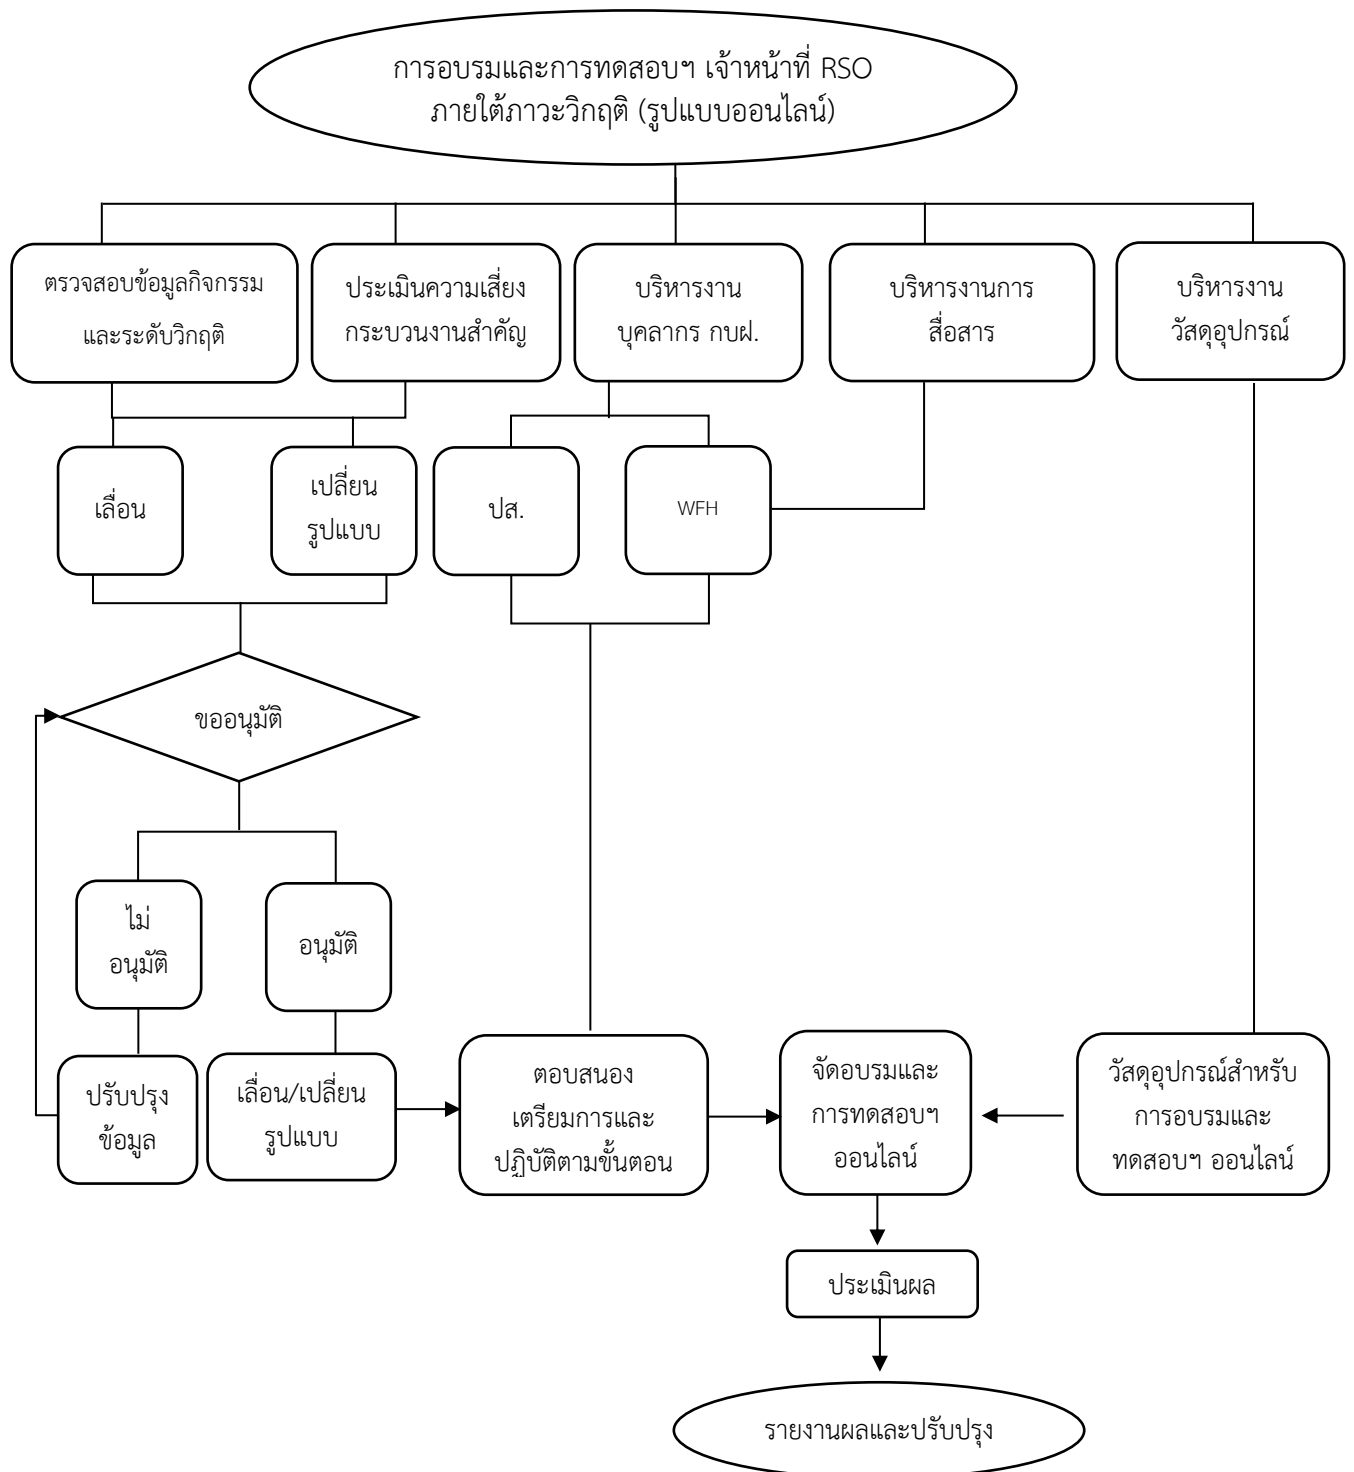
การอบรมและการทดสอบฯ เจ้าหน้าที่ RSO ภายใต้ภาวะวิกฤติ (รูปแบบออนไลน์)

ตรวจสอบข้อมูลกิจกรรม และระดับวิกฤติ

ประเมินความเสี่ยง กระบวนงานสำคัญ

บริหารงาน บุคลากร กบฝ.

บริหารงานการ สื่อสาร

บริหารงาน วัสดุอุปกรณ์

เลื่อน

เปลี่ยน รูปแบบ

ปส.

WFH

ขออนุมัติ

ไม่ อนุมัติ

อนุมัติ

ปรับปรุง ข้อมูล

เลื่อน/เปลี่ยน รูปแบบ

ตอบสนอง เตรียมการและ ปฏิบัติตามขั้นตอน

จัดอบรมและ การทดสอบฯ ออนไลน์

วัสดุอุปกรณ์สำหรับ การอบรมและ ทดสอบฯ ออนไลน์

ประเมินผล

รายงานผลและปรับปรุง